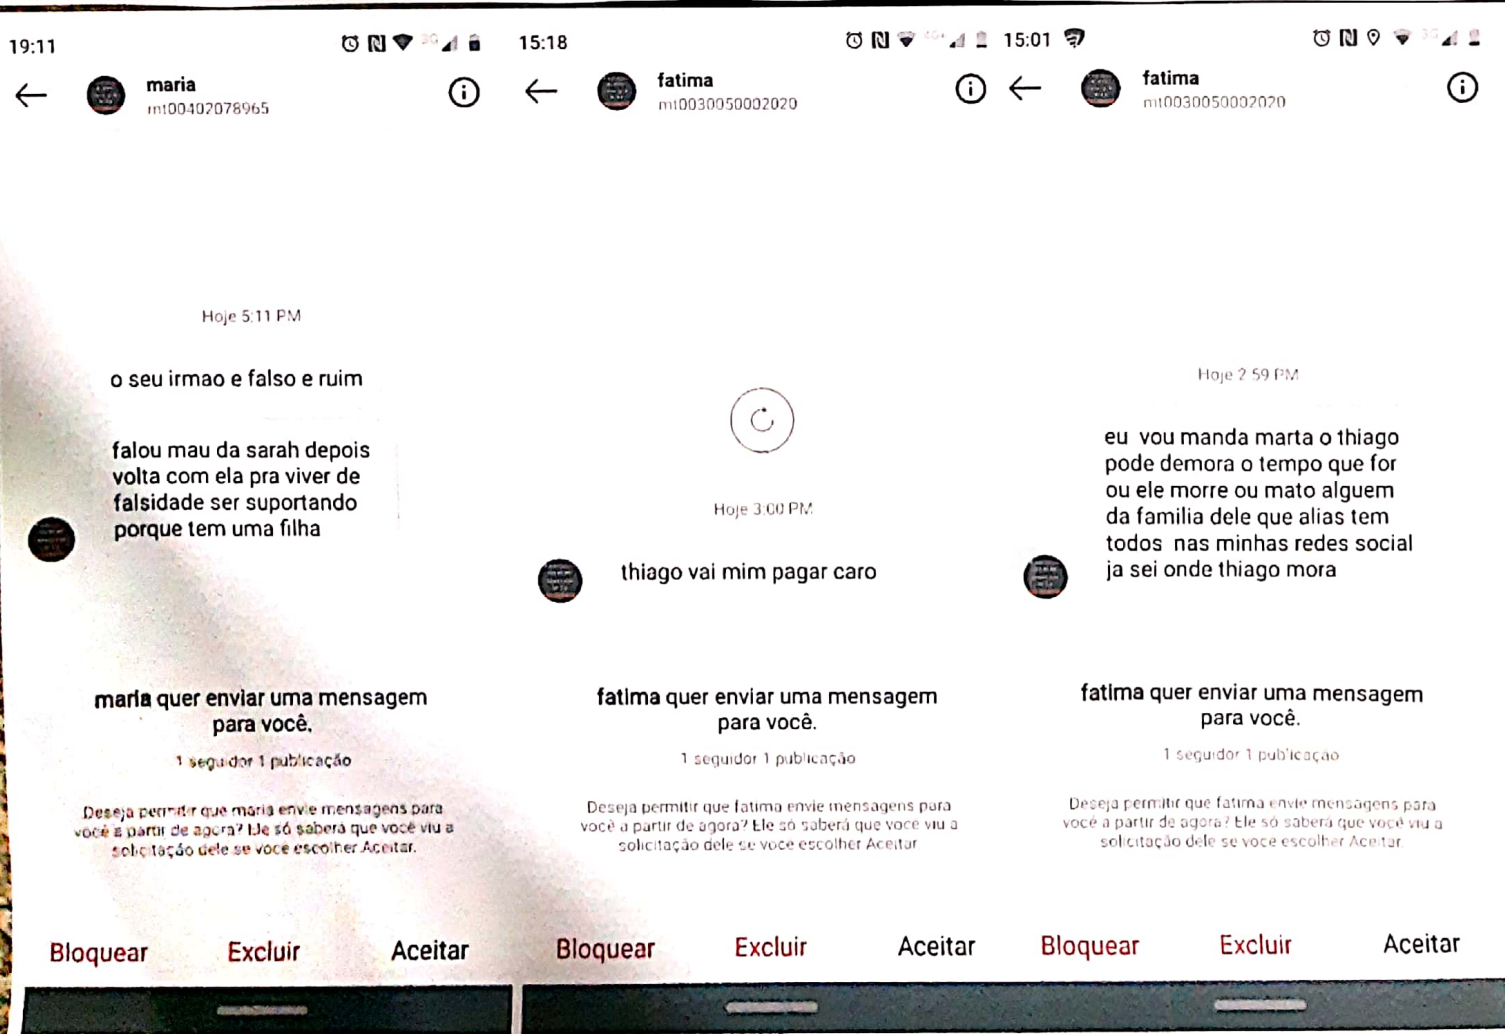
19:11

maria
mt00402078965

Hoje 5:11 PM

o seu irmao e falso e ruim

falou mau da sarah depois volta com ela pra viver de falsidade ser suportando porque tem uma filha

maria quer enviar uma mensagem para você.

1 seguidor 1 publicação

Deseja permitir que maria envie mensagens para você a partir de agora? Ele só saberá que você viu a solicitação dele se você escolher Aceitar.

Bloquear Excluir Aceitar

15:18

fatima
mt0030050002020

Hoje 3:00 PM

thiago vai mim pagar caro

fatima quer enviar uma mensagem para você.

1 seguidor 1 publicação

Deseja permitir que fatima envie mensagens para você a partir de agora? Ele só saberá que você viu a solicitação dele se você escolher Aceitar.

Bloquear Excluir Aceitar

15:01

fatima
mt0030050002020

Hoje 2:59 PM

eu vou manda marta o thiago pode demora o tempo que for ou ele morre ou mato alguem da familia dele que alias tem todos nas minhas redes social ja sei onde thiago mora

fatima quer enviar uma mensagem para você.

1 seguidor 1 publicação

Deseja permitir que fatima envie mensagens para você a partir de agora? Ele só saberá que você viu a solicitação dele se você escolher Aceitar.

Bloquear Excluir Aceitar